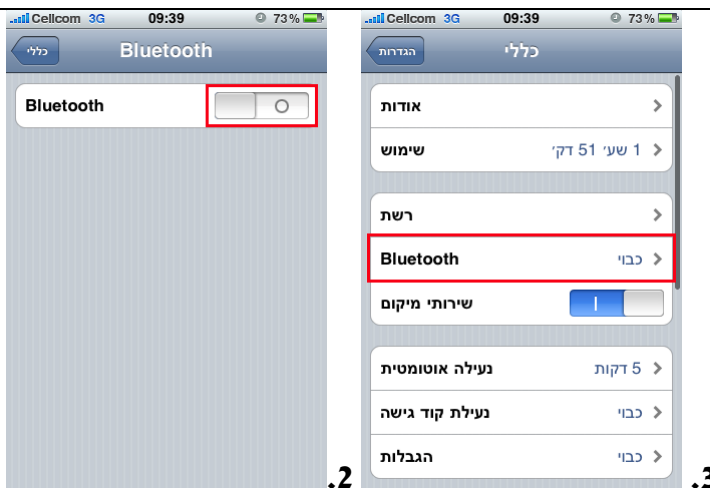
Cellcom 3G 09:39 73%
כללי
Bluetooth
Bluetooth
O

.2

Cellcom 3G 09:39 73%
הגדרות
כללי
אודות
שימוש 1 שע' 51 דק'
רשת
Bluetooth כבוי
שירותי מיקום I
נעילה אוטומטית 5 דקות
נעילת קוד גישה כבוי
הגבלות כבוי

.3